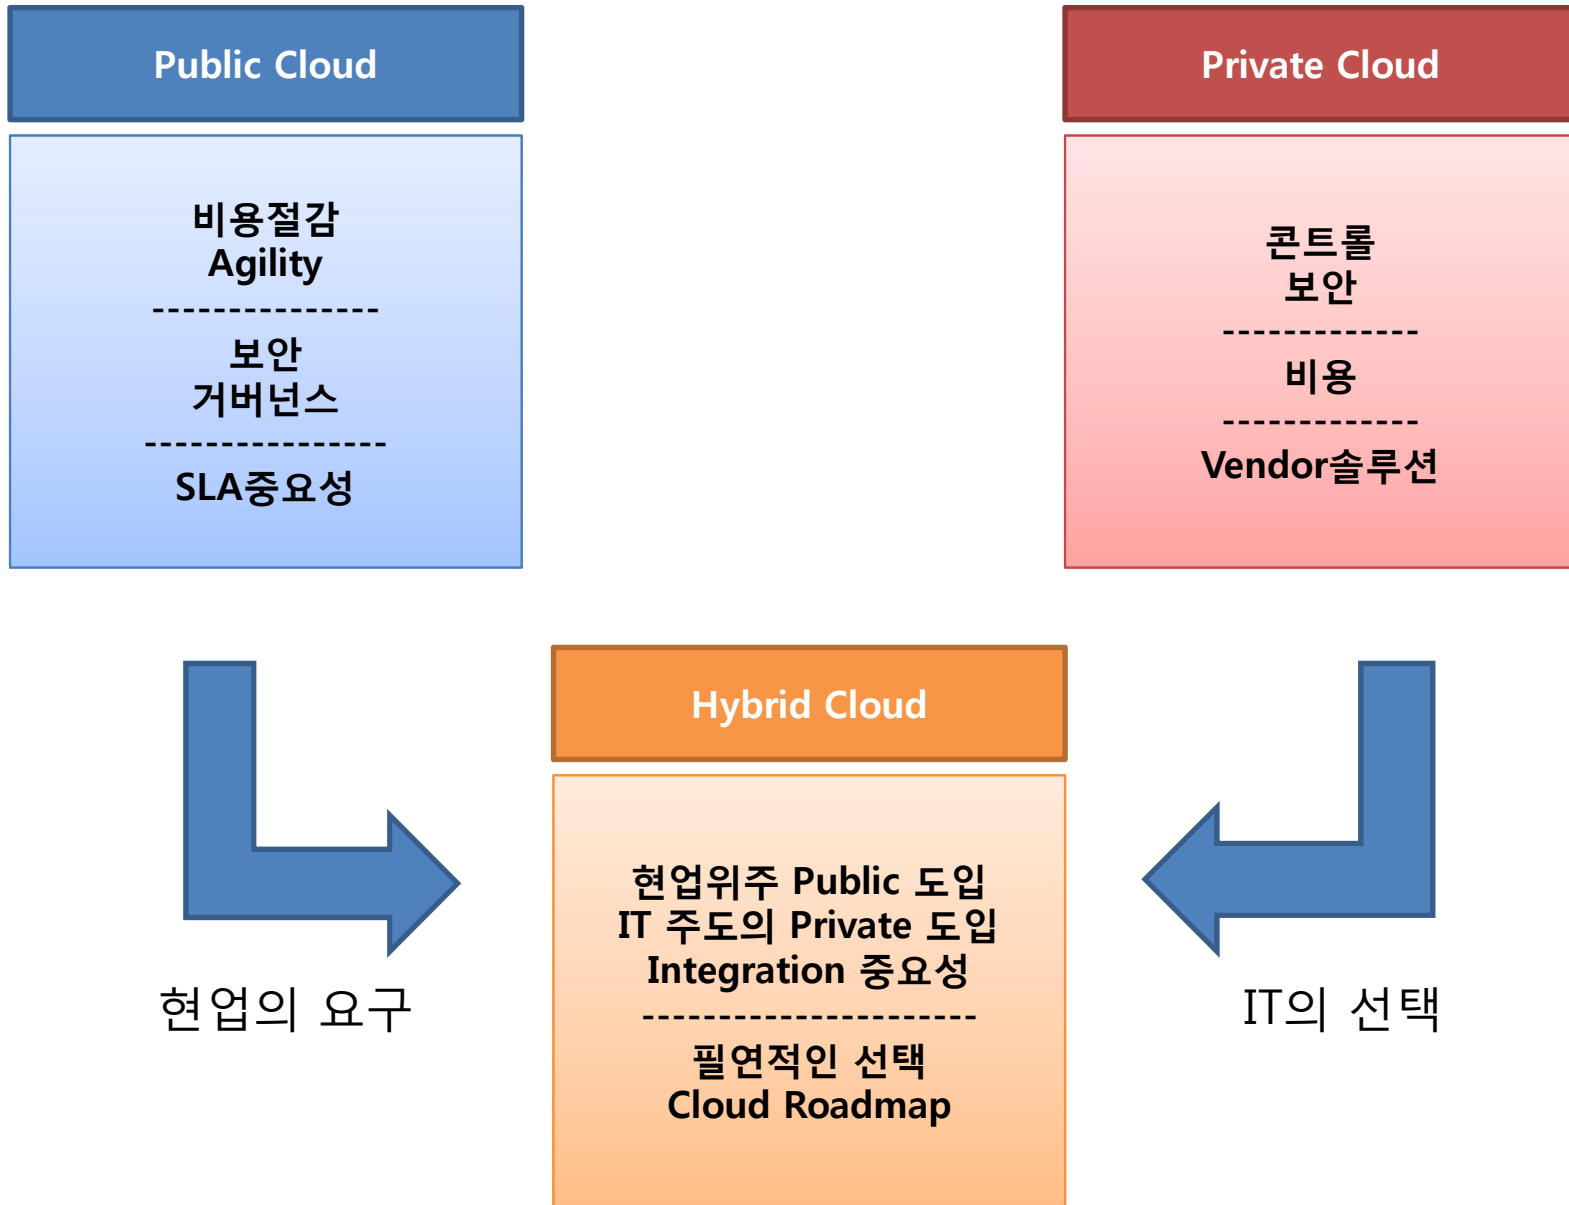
Public Cloud

비용절감
Agility
---------------
보안
거버넌스
----------------
SLA중요성

Private Cloud

콘트롤
보안
-------------
비용
-------------
Vendor솔루션

Hybrid Cloud

현업위주 Public 도입
IT 주도의 Private 도입
Integration 중요성
----------------------
필연적인 선택
Cloud Roadmap

현업의 요구

IT의 선택